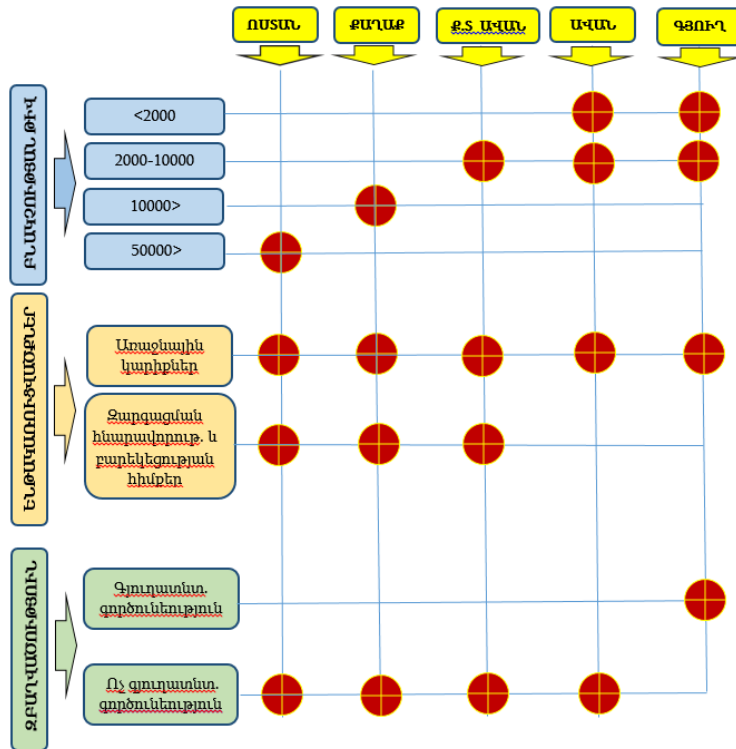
ՌՍՏՆ

ՔԱՂԱՔ

ՔՏ ԱՎԱՆ

ԱՎԱՆ

ԳՅՈՒՂ

ԲՆԱԿՉՈՒԹՅԱՆ ԹԻՎ

<2000

2000-10000

10000>

50000>

ԵՆԹԱԿԱՌՈՒՑՎԱԾՔԸ

Առաջնային կարիքներ

Զարգացման հնարավորութ. և բարեկեցության հիմքեր

ԶԲԱՂՎԱԾՈՒԹՅՈՒՆ

Գյուղատնտ. գործունեություն

Ոչ գյուղատնտ. գործունեություն